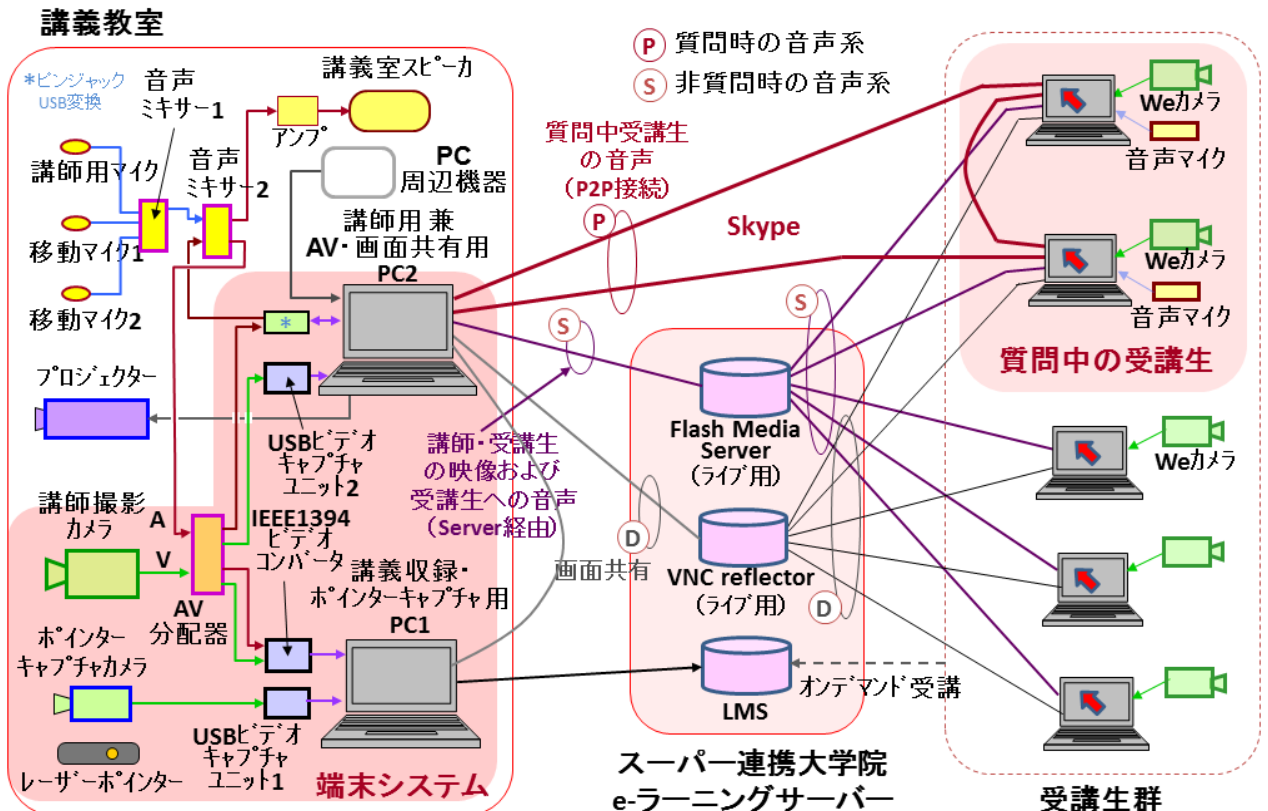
講義教室

*ピンジャック USB変換

音声 ミキサー1

音声 ミキサー2

講義室スピーカ

アンプ

PC 周辺機器

講師用マイク

移動マイク1

移動マイク2

講師用 兼 AV・画面共有用 PC2

プロジェクター

USBビデオ キャプチャ ユニット2

講師撮影 カメラ

A

V

AV 分配器

IEEE1394 ビデオ コンバータ

講義収録・ ポインターキャプチャ用 PC1

ポインター キャプチャカメラ

USBビデオ キャプチャ ユニット1

レーザーポインター

端末システム

P 質問時の音声系

S 非質問時の音声系

質問中受講生 の音声 (P2P接続)

P

Skype

S

S

講師・受講生 の映像および 受講生への音声 (Server経由)

D

画面共有

D

Flash Media Server (ライブ用)

VNC reflector (ライブ用)

LMS

オンデマンド受講

スーパー連携大学院 e-ラーニングサーバー

Weカメラ

音声マイク

Weカメラ

音声マイク

質問中の受講生

Weカメラ

受講生群